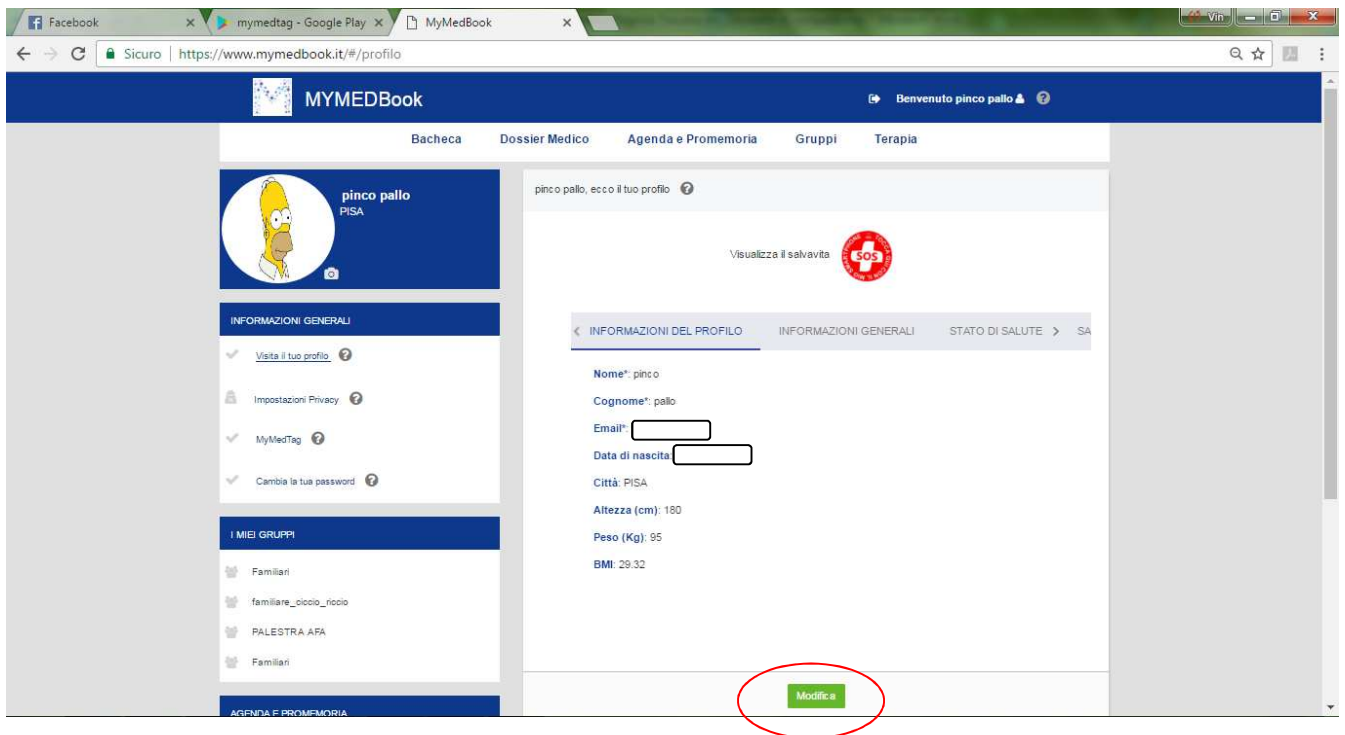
Facebook
mymedtag - Google Play
MyMedBook
Vin
Sicuro | https://www.mymedbook.it/#/profilo

MYMEDBook
Benvenuto pinco pallo

Bacheca   Dossier Medico   Agenda e Promemoria   Gruppi   Terapia

pinco pallo
PISA

INFORMAZIONI GENERALI
Visita il tuo profilo
Impostazioni Privacy
MyMedTag
Cambia la tua password

I MIEI GRUPPI
Familiari
familiare_ciccio_riccio
PALESTRA AFA
Familiari

AGENDA E PROMEMORIA

pinco pallo, ecco il tuo profilo

Visualizza il salvavita
SOS

INFORMAZIONI DEL PROFILO   INFORMAZIONI GENERALI   STATO DI SALUTE   SA

Nome*: pinco
Cognome*: pallo
Email*:
Data di nascita:
Città: PISA
Altezza (cm): 180
Peso (Kg): 95
BMI: 29.32

Modifica